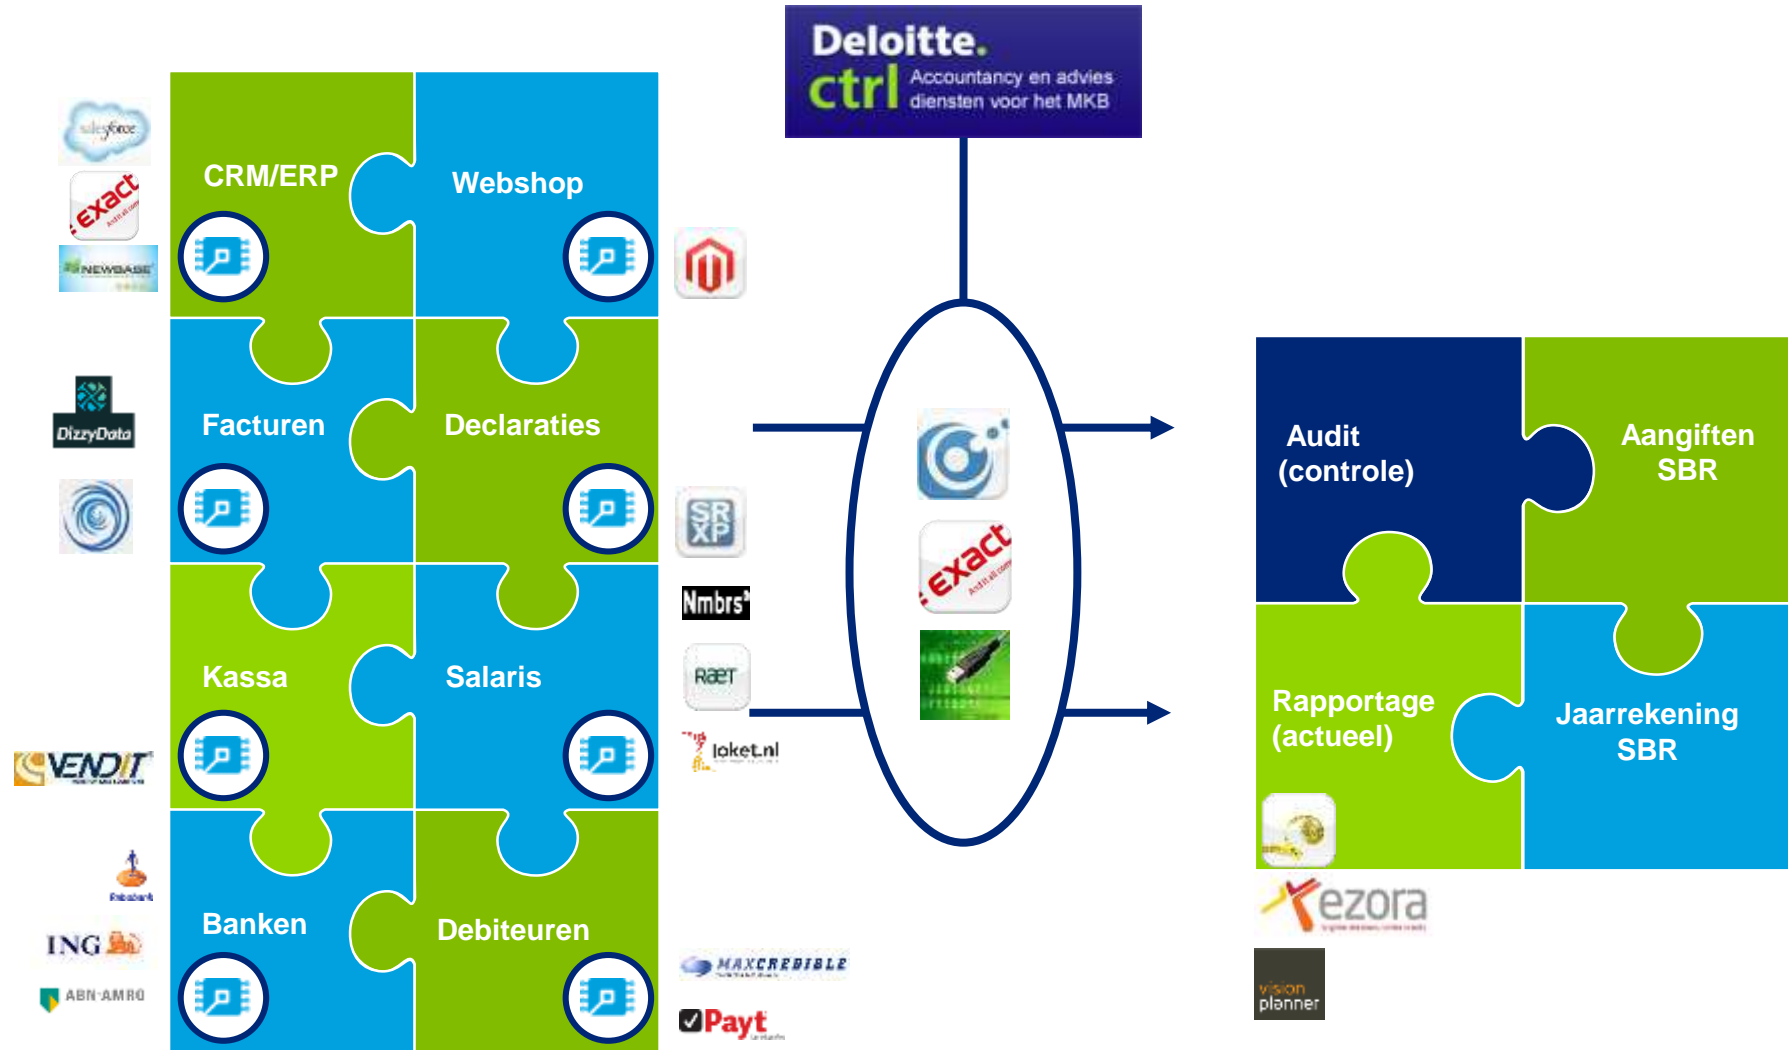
Deloitte.
ctrl Accountancy en advies diensten voor het MKB

salesforce
exact
NEWBASE
DizzyData
VENDIT
Rabobank
ING
ABN·AMRO

CRM/ERP
Webshop
Facturen
Declaraties
Kassa
Salaris
Banken
Debiteuren

SR XP
Nmbrs
RAET
loket.nl
MAXCREDIBLE
Payt

exact

Audit (controle)
Aangiften SBR
Rapportage (actueel)
Jaarrekening SBR

ezora
vision planner